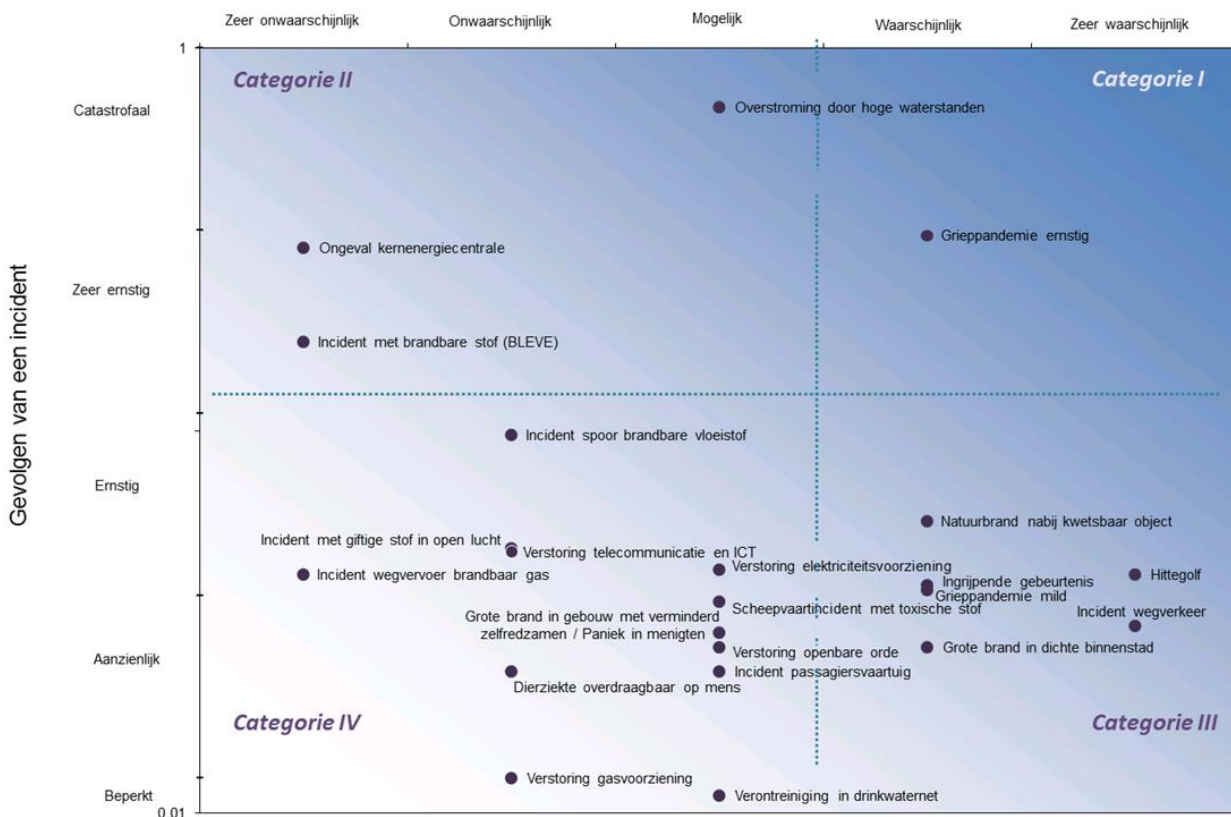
Zeer onwaarschijnlijk
Onwaarschijnlijk
Mogelijk
Waarschijnlijk
Zeer waarschijnlijk

1

Categorie II
Categorie I

Catastrofaal
Overstroming door hoge waterstanden

Gevolgen van een incident

Ongeval kernenergiecentrale
Grieppandemie ernstig

Zeer ernstig

Incident met brandbare stof (BLEVE)

Incident spoor brandbare vloeistof

Ernstig

Natuurbrand nabij kwetsbaar object
Incident met giftige stof in open lucht
Verstoring telecommunicatie en ICT
Verstoring elektriciteitsvoorziening
Incident wegvervoer brandbaar gas
Ingrijpende gebeurtenis
Grieppandemie mild
Hittegolf
Grote brand in gebouw met verminderd zelfredzamen / Paniek in menigten
Scheepvaartincident met toxische stof
Incident wegverkeer
Verstoring openbare orde
Grote brand in dichte binnenstad

Aanzienlijk
Incident passagiersvaartuig
Dierziekte overdraagbaar op mens

Categorie IV
Categorie III

Verstoring gasvoorziening
Beperkt
Verontreiniging in drinkwaternet
0.01